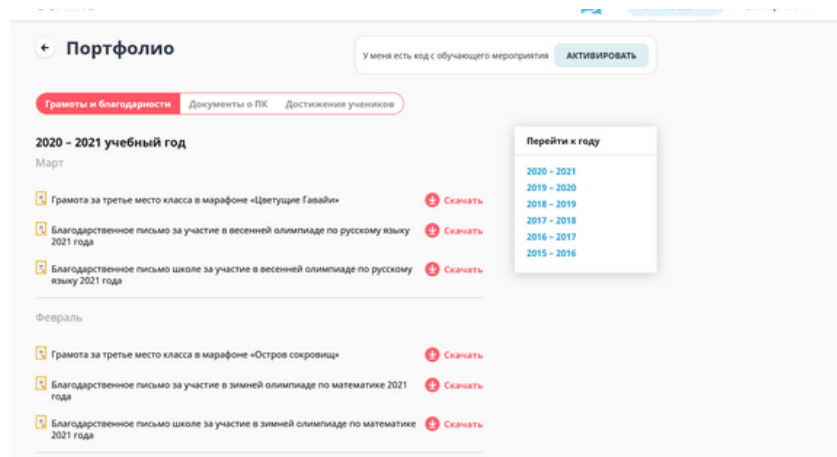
Портфолио

У меня есть код с обучающего мероприятия АКТИВИРОВАТЬ

Грамоты и благодарности Документы о ПК Достижения учеников

2020 – 2021 учебный год

Март

Грамота за третье место класса в марафоне «Цветущие Гавайи» Скачать

Благодарственное письмо за участие в весенней олимпиаде по русскому языку 2021 года Скачать

Благодарственное письмо школе за участие в весенней олимпиаде по русскому языку 2021 года Скачать

Февраль

Грамота за третье место класса в марафоне «Остров сокровищ» Скачать

Благодарственное письмо за участие в зимней олимпиаде по математике 2021 года Скачать

Благодарственное письмо школе за участие в зимней олимпиаде по математике 2021 года Скачать

Перейти к году

2020 – 2021
2019 – 2020
2018 – 2019
2017 – 2018
2016 – 2017
2015 – 2016